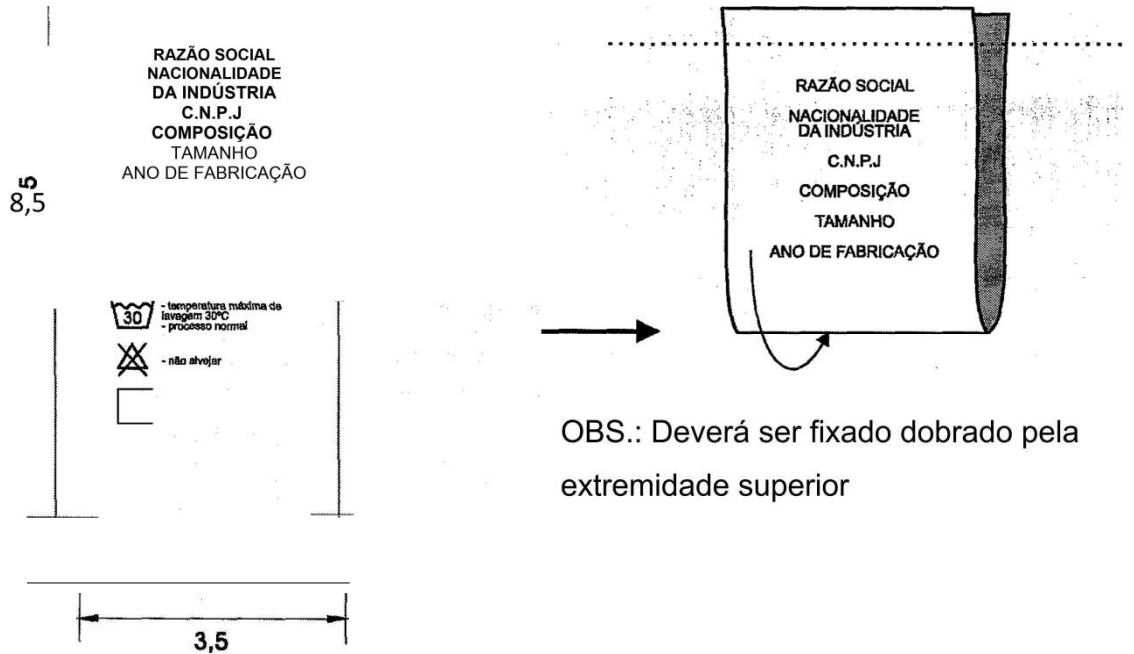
RAZÃO SOCIAL
NACIONALIDADE
DA INDÚSTRIA
C.N.P.J
COMPOSIÇÃO
TAMANHO
ANO DE FABRICAÇÃO

8,5

8,5

30

- temperatura máxima de lavagem 30ºC
- processo normal

- não alvejar

3,5

RAZÃO SOCIAL
NACIONALIDADE
DA INDÚSTRIA
C.N.P.J
COMPOSIÇÃO
TAMANHO
ANO DE FABRICAÇÃO

OBS.: Deverá ser fixado dobrado pela extremidade superior